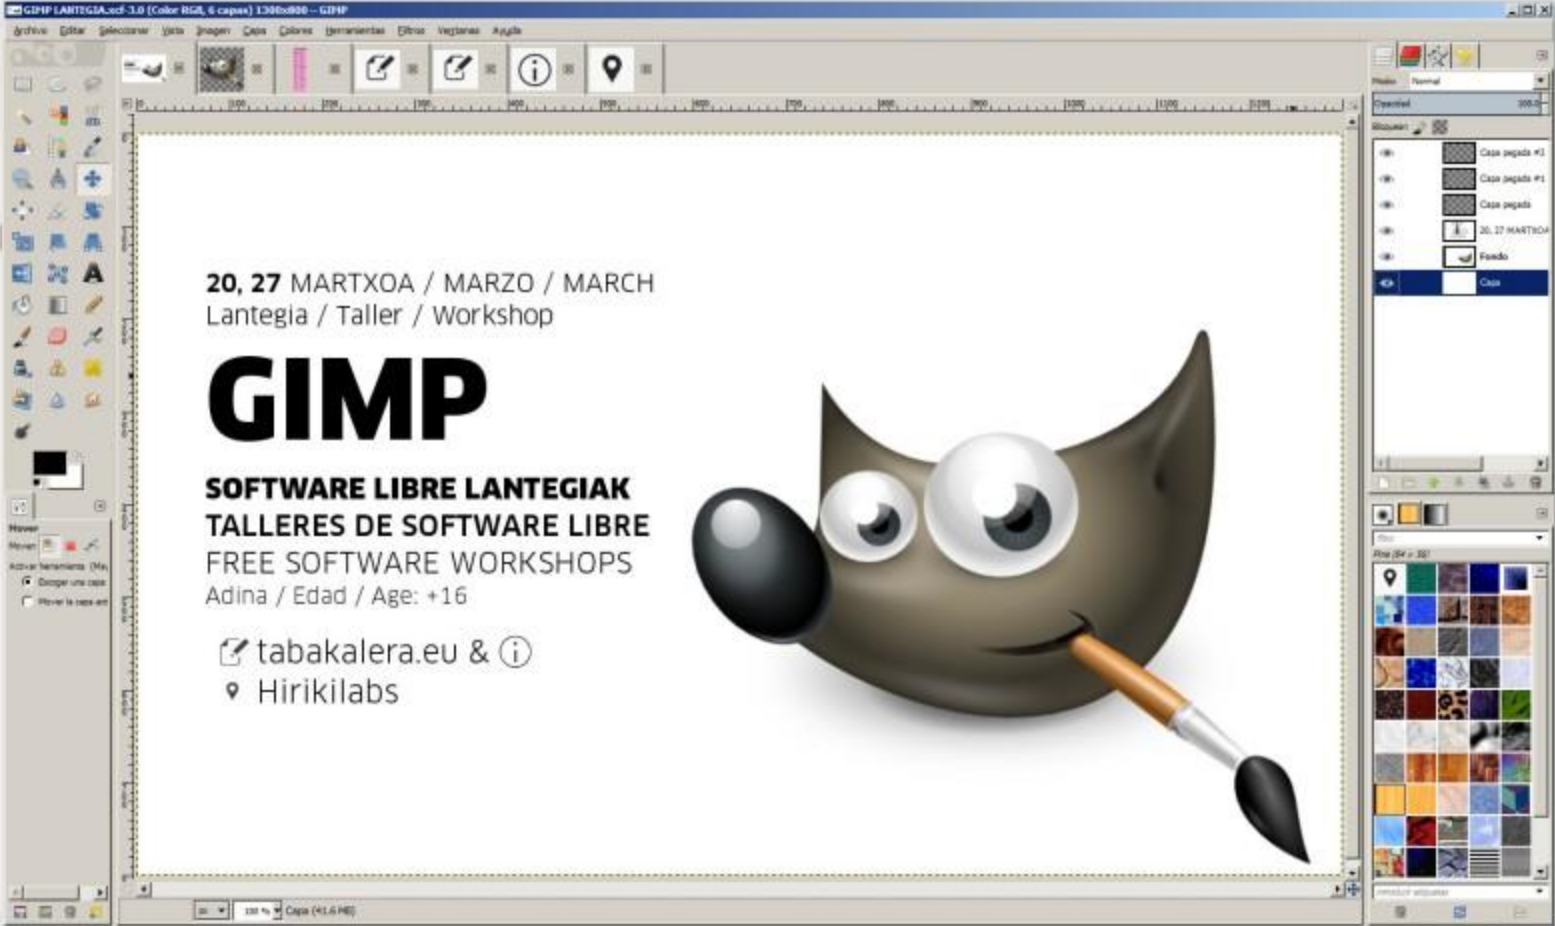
GIMP LANTEGIA.xcf-3.0 (Color RGB, 6 capas) 1300x800 – GIMP

Archivo Editar Seleccionar Vista Imagen Capa Colores Herramientas Filtros Ventanas Ayuda

Modo: Normal
Opacidad 100.0
Bloquear:

Capa pegada #2
Capa pegada #1
Capa pegada
20, 27 MARTXOA
Fondo
Capa

Mover
Mover:
Activar herramienta (May
Escoger una capa
Mover la capa act

20, 27 MARTXOA / MARZO / MARCH
Lantegia / Taller / Workshop

GIMP

SOFTWARE LIBRE LANTEGIAK
TALLERES DE SOFTWARE LIBRE
FREE SOFTWARE WORKSHOPS
Adina / Edad / Age: +16

tabakalera.eu &
Hirikilabs

px 100 % Capa (41.6 MB)